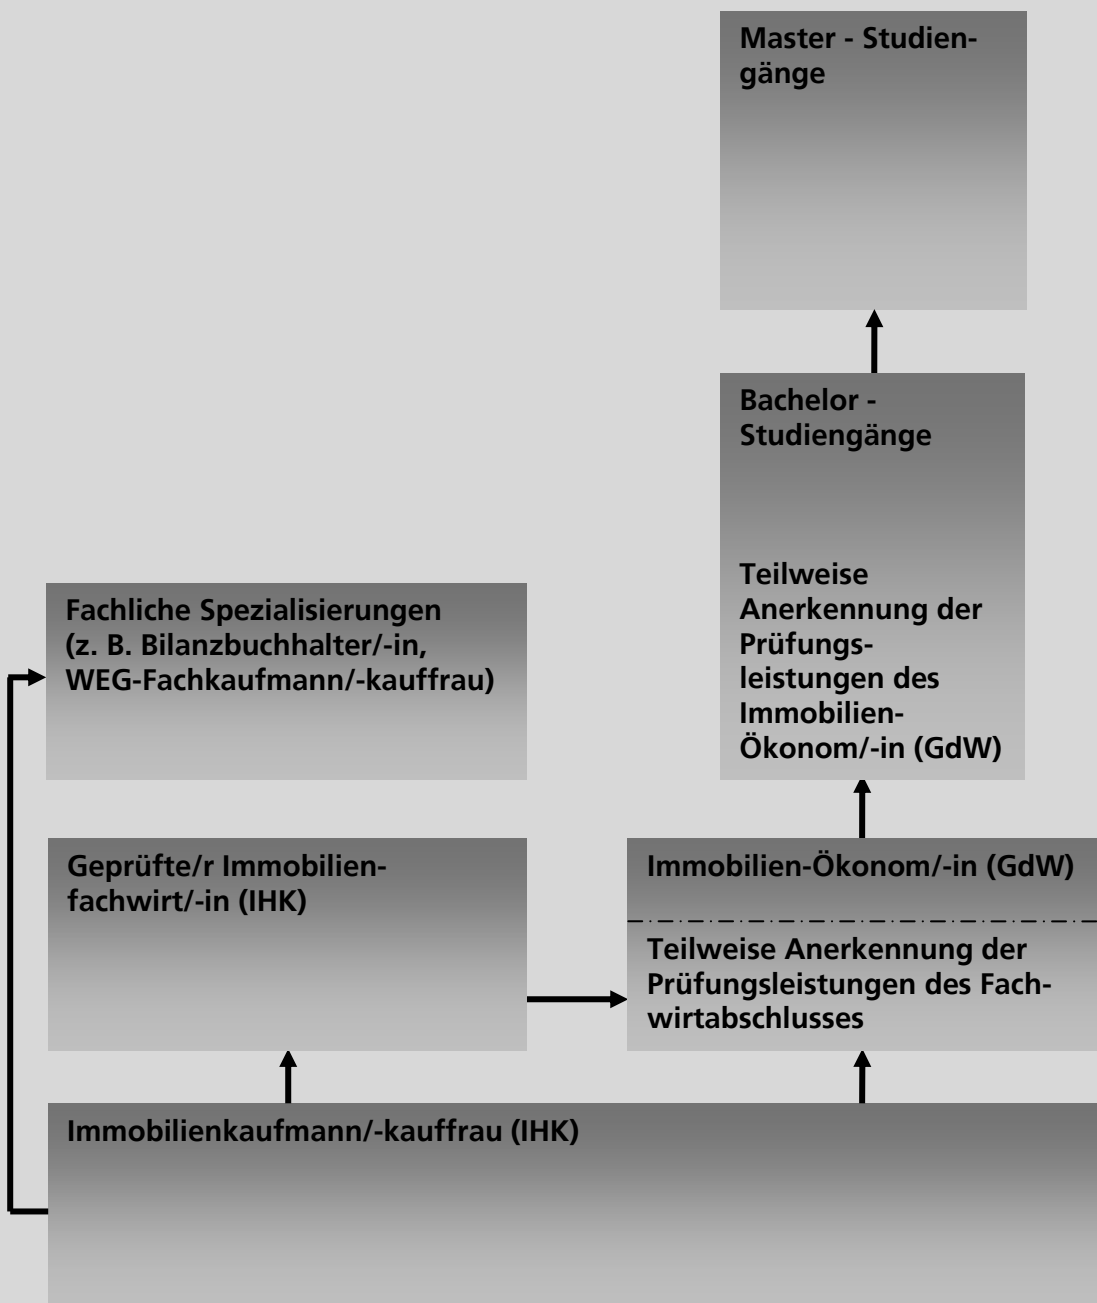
Master - Studiengänge

Bachelor - Studiengänge

Teilweise Anerkennung der Prüfungsleistungen des Immobilien-Ökonom/-in (GdW)

Fachliche Spezialisierungen (z. B. Bilanzbuchhalter/-in, WEG-Fachkaufmann/-kauffrau)

Geprüfte/r Immobilienfachwirt/-in (IHK)

Immobilien-Ökonom/-in (GdW)

Teilweise Anerkennung der Prüfungsleistungen des Fachwirtabschlusses

Immobilienkaufmann/-kauffrau (IHK)